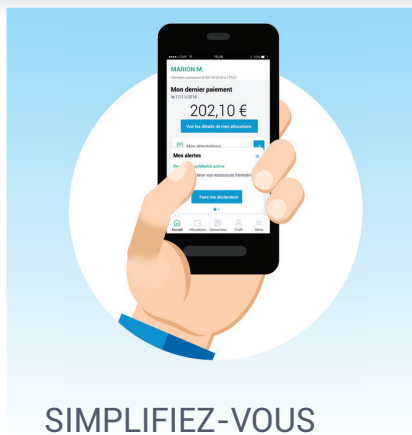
MARION M.

Dernière connexion le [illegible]

Mon dernier paiement

le 17/11/2018

202,10 €

Voir les détails de mes allocations

Mes attestations

Mes alertes

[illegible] active

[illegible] vos ressources trimestri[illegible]

Faire ma déclaration

Accueil Allocations Démarches Profil Menu

SIMPLIFIEZ-VOUS